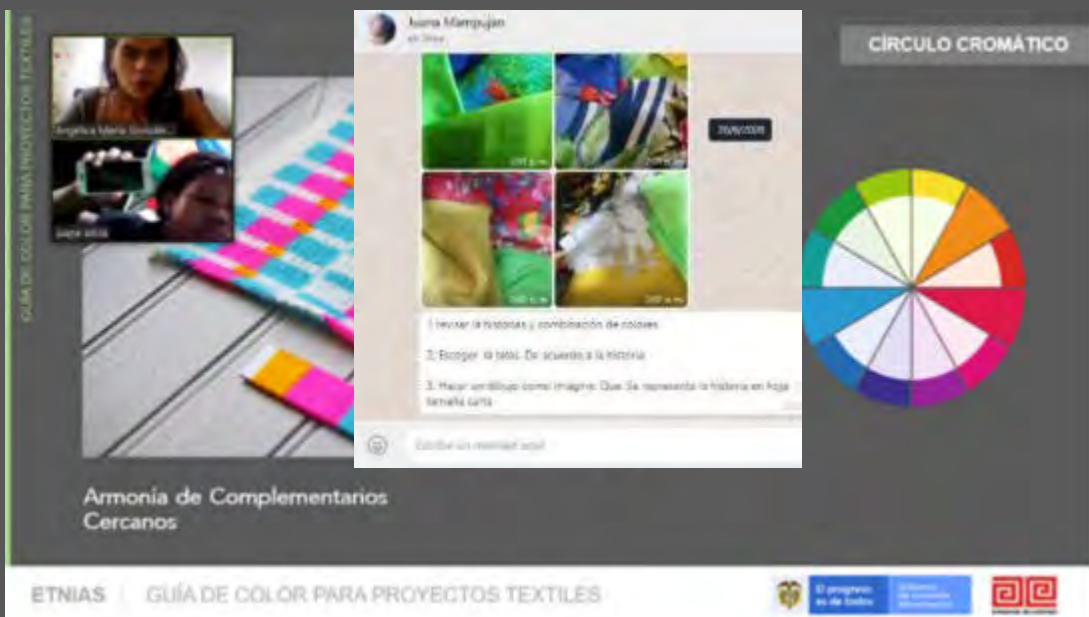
GUÍA DE COLOR PARA PROYECTOS TEXTILES

Angelica Maria Gonzalez

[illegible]

Juana Mampujan

en línea

20/8/2020

1 revisar la historias y combinación de colores

2. Escoger la telas. De acuerdo a la historia

3. Hacer un dibujo como imagine. Que se represente la historia en hoja tamaño carta

Escribe un mensaje aquí

CÍRCULO CROMÁTICO

Armonía de Complementarios Cercanos

ETNIAS | GUÍA DE COLOR PARA PROYECTOS TEXTILES

El progreso es de todos

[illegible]